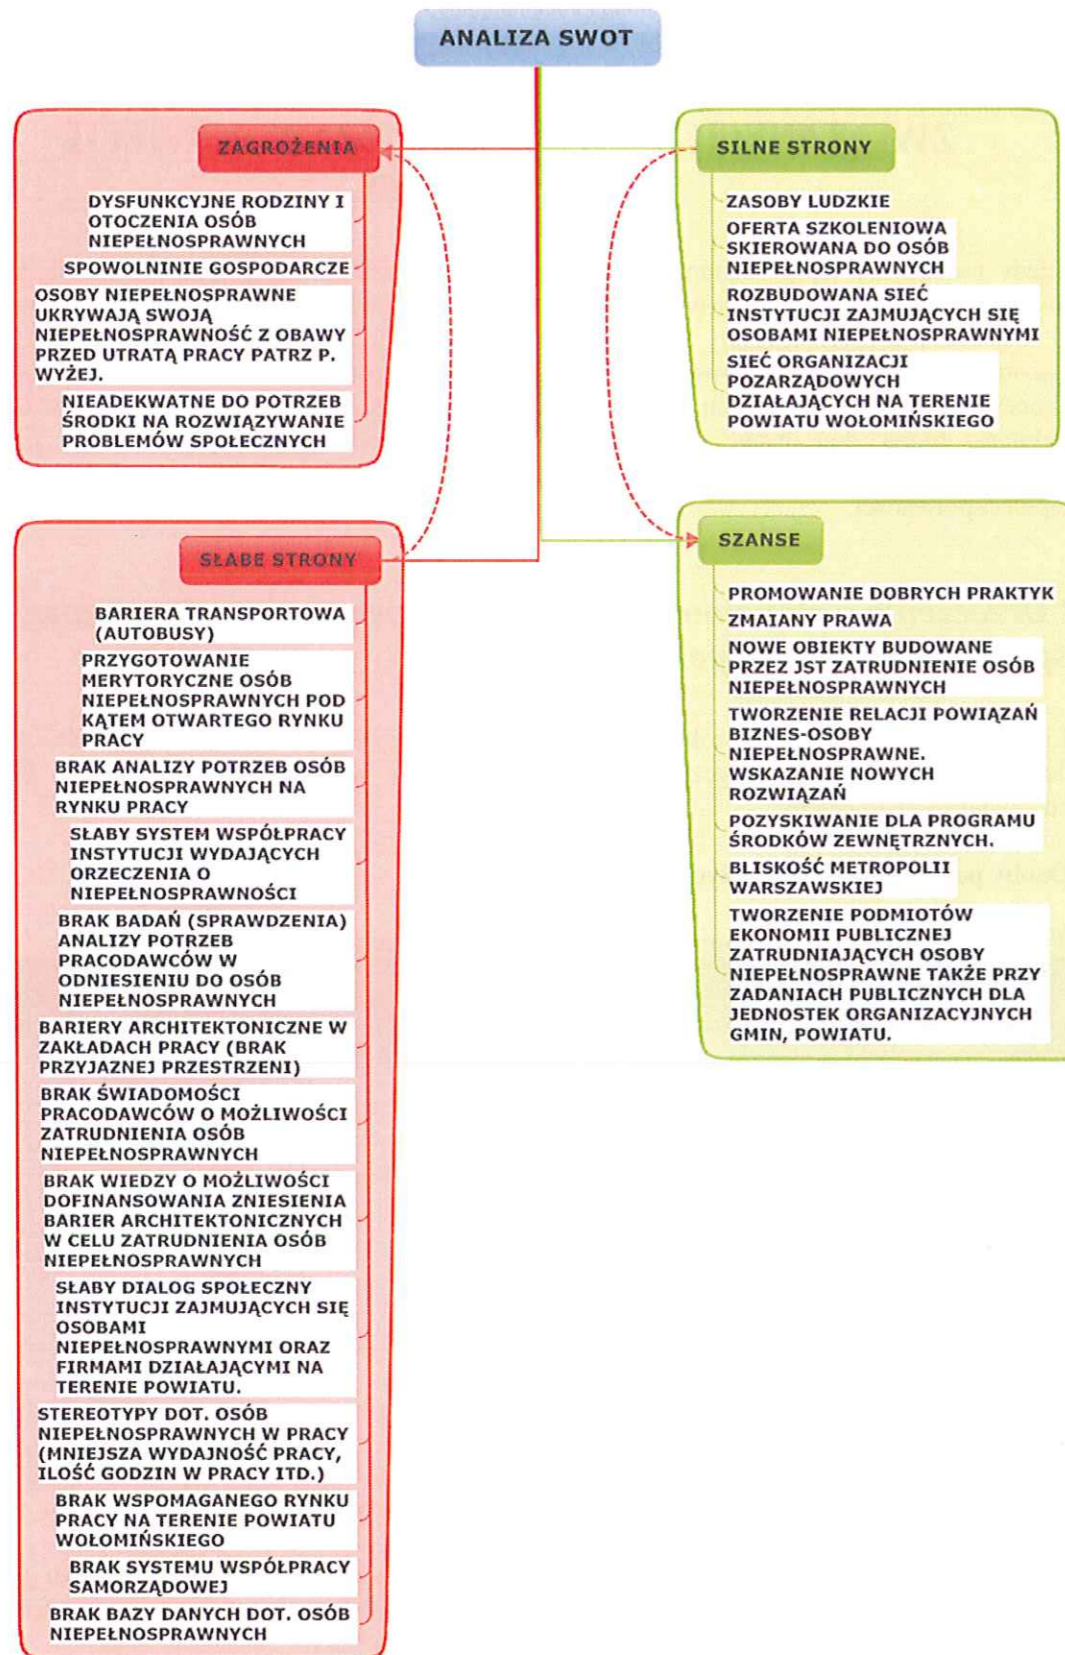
ANALIZA SWOT

ZAGROŻENIA

DYSFUNKCYJNE RODZINY I OTOCZENIA OSÓB NIEPEŁNOSPRAWNYCH

SPOWOLNINIE GOSPODARCZE

OSOBY NIEPEŁNOSPRAWNE UKRYWAJĄ SWOJĄ NIEPEŁNOSPRAWNOŚĆ Z OBAWY PRZED UTRATĄ PRACY PATRZ P. WYŻEJ.

NIEADEKWATNE DO POTRZEB ŚRODKI NA ROZWIĄZYWANIE PROBLEMÓW SPOŁECZNYCH

SŁABE STRONY

BARIERA TRANSPORTOWA (AUTOBUSY)

PRZYGOTOWANIE MERYTORYCZNE OSÓB NIEPEŁNOSPRAWNYCH POD KĄTEM OTWARTEGO RYNKU PRACY

BRAK ANALIZY POTRZEB OSÓB NIEPEŁNOSPRAWNYCH NA RYNKU PRACY

SŁABY SYSTEM WSPÓŁPRACY INSTYTUCJI WYDAJĄCYCH ORZECZENIA O NIEPEŁNOSPRAWNOŚCI

BRAK BADAŃ (SPRAWDZENIA) ANALIZY POTRZEB PRACODAWCÓW W ODNIESIENIU DO OSÓB NIEPEŁNOSPRAWNYCH

BARIERY ARCHITEKTONICZNE W ZAKŁADACH PRACY (BRAK PRZYJAZNEJ PRZESTRZENI)

BRAK ŚWIADOMOŚCI PRACODAWCÓW O MOŻLIWOŚCI ZATRUDNIENIA OSÓB NIEPEŁNOSPRAWNYCH

BRAK WIEDZY O MOŻLIWOŚCI DOFINANSOWANIA ZNIESIENIA BARIER ARCHITEKTONICZNYCH W CELU ZATRUDNIENIA OSÓB NIEPEŁNOSPRAWNYCH

SŁABY DIALOG SPOŁECZNY INSTYTUCJI ZAJMUJĄCYCH SIĘ OSOBAMI NIEPEŁNOSPRAWNYMI ORAZ FIRMAMI DZIAŁAJĄCYMI NA TERENIE POWIATU.

STEREOTYPY DOT. OSÓB NIEPEŁNOSPRAWNYCH W PRACY (MNIEJSZA WYDAJNOŚĆ PRACY, ILOŚĆ GODZIN W PRACY ITD.)

BRAK WSPOMAGANEGO RYNKU PRACY NA TERENIE POWIATU WOŁOMIŃSKIEGO

BRAK SYSTEMU WSPÓŁPRACY SAMORZĄDOWEJ

BRAK BAZY DANYCH DOT. OSÓB NIEPEŁNOSPRAWNYCH

SILNE STRONY

ZASOBY LUDZKIE

OFERTA SZKOLENIOWA SKIEROWANA DO OSÓB NIEPEŁNOSPRAWNYCH

ROZBUDOWANA SIEĆ INSTYTUCJI ZAJMUJĄCYCH SIĘ OSOBAMI NIEPEŁNOSPRAWNYMI

SIEĆ ORGANIZACJI POZARZĄDOWYCH DZIAŁAJĄCYCH NA TERENIE POWIATU WOŁOMIŃSKIEGO

SZANSE

PROMOWANIE DOBRYCH PRAKTYK

ZMAIANY PRAWA

NOWE OBIEKTY BUDOWANE PRZEZ JST ZATRUDNIENIE OSÓB NIEPEŁNOSPRAWNYCH

TWORZENIE RELACJI POWIĄZAŃ BIZNES-OSOBY NIEPEŁNOSPRAWNE. WSKAZANIE NOWYCH ROZWIĄZAŃ

POZYSKIWANIE DLA PROGRAMU ŚRODKÓW ZEWNĘTRZNYCH.

BLISKOŚĆ METROPOLII WARSZAWSKIEJ

TWORZENIE PODMIOTÓW EKONOMII PUBLICZNEJ ZATRUDNIAJĄCYCH OSOBY NIEPEŁNOSPRAWNE TAKŻE PRZY ZADANIACH PUBLICZNYCH DLA JEDNOSTEK ORGANIZACYJNYCH GMIN, POWIATU.